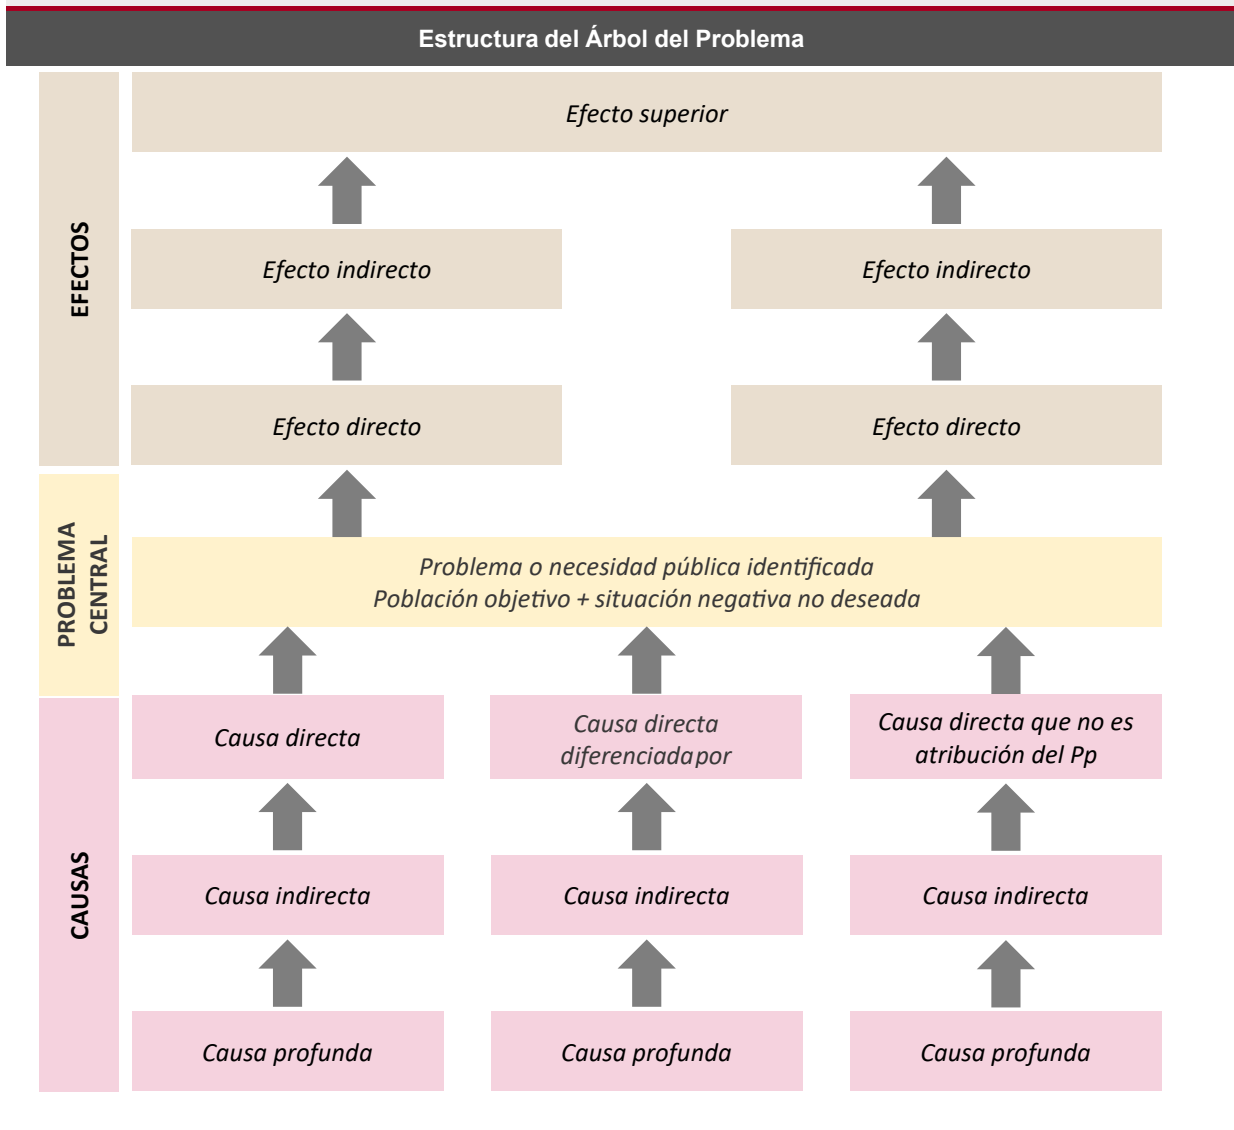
Estructura del Árbol del Problema

EFECTOS

Efecto superior

Efecto indirecto

Efecto indirecto

Efecto directo

Efecto directo

PROBLEMA CENTRAL

Problema o necesidad pública identificada
Población objetivo + situación negativa no deseada

CAUSAS

Causa directa

Causa directa diferenciada por

Causa directa que no es atribución del Pp

Causa indirecta

Causa indirecta

Causa indirecta

Causa profunda

Causa profunda

Causa profunda